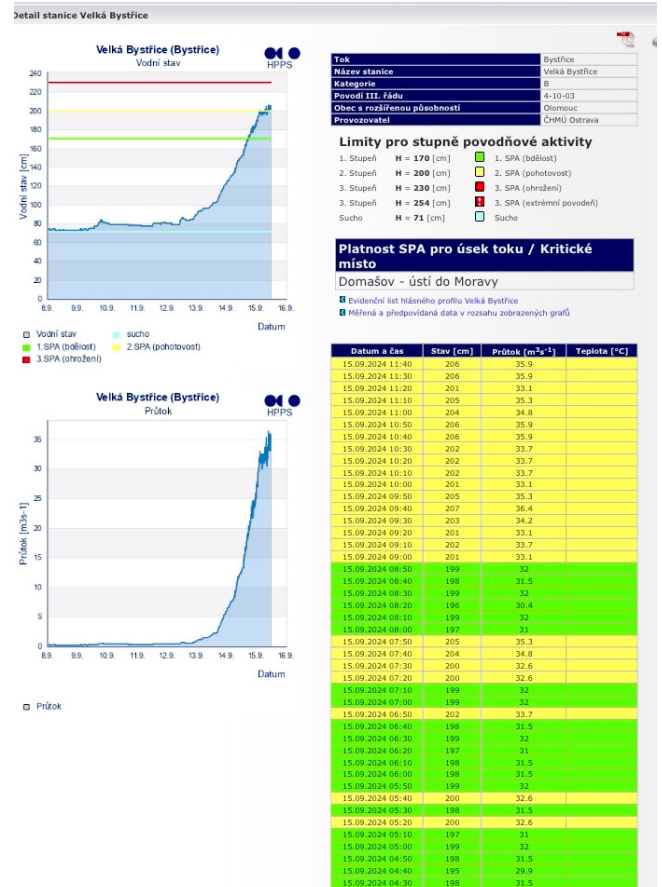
Detail stanice Velká Bystřice

Velká Bystřice (Bystřice)
Vodní stav
HPPS

Vodní stav [cm]
240
220
200
180
160
140
120
100
80
60
40
20
0
8.9. 9.9. 10.9. 11.9. 12.9. 13.9. 14.9. 15.9. 16.9.
Datum

Vodní stav
sucho
1.SPA (bdělost)
2.SPA (pohotovost)
3.SPA (ohrožení)

Velká Bystřice (Bystřice)
Průtok
HPPS

Průtok [m3s-1]
35
30
25
20
15
10
5
0
8.9. 9.9. 10.9. 11.9. 12.9. 13.9. 14.9. 15.9. 16.9.
Datum

Průtok

| Tok | Bystřice |
|---|---|
| Název stanice | Velká Bystřice |
| Kategorie | B |
| Povodí III. řádu | 4-10-03 |
| Obec s rozšířenou působností | Olomouc |
| Provozovatel | ČHMÚ Ostrava |

Limity pro stupně povodňové aktivity

1. Stupeň H = 170 [cm] 1. SPA (bdělost)
2. Stupeň H = 200 [cm] 2. SPA (pohotovost)
3. Stupeň H = 230 [cm] 3. SPA (ohrožení)
3. Stupeň H = 254 [cm] 3. SPA (extrémní povodeň)
Sucho H = 71 [cm] Sucho

Platnost SPA pro úsek toku / Kritické místo
Domašov - ústí do Moravy

Evidenční list hlásného profilu Velká Bystřice
Měřená a předpovídaná data v rozsahu zobrazených grafů

| Datum a čas | Stav [cm] | Průtok [$m^3s^{-1}$] | Teplota [°C] |
|---|---|---|---|
| 15.09.2024 11:40 | 206 | 35.9 | |
| 15.09.2024 11:30 | 206 | 35.9 | |
| 15.09.2024 11:20 | 201 | 33.1 | |
| 15.09.2024 11:10 | 205 | 35.3 | |
| 15.09.2024 11:00 | 204 | 34.8 | |
| 15.09.2024 10:50 | 206 | 35.9 | |
| 15.09.2024 10:40 | 206 | 35.9 | |
| 15.09.2024 10:30 | 202 | 33.7 | |
| 15.09.2024 10:20 | 202 | 33.7 | |
| 15.09.2024 10:10 | 202 | 33.7 | |
| 15.09.2024 10:00 | 201 | 33.1 | |
| 15.09.2024 09:50 | 205 | 35.3 | |
| 15.09.2024 09:40 | 207 | 36.4 | |
| 15.09.2024 09:30 | 203 | 34.2 | |
| 15.09.2024 09:20 | 201 | 33.1 | |
| 15.09.2024 09:10 | 202 | 33.7 | |
| 15.09.2024 09:00 | 201 | 33.1 | |
| 15.09.2024 08:50 | 199 | 32 | |
| 15.09.2024 08:40 | 198 | 31.5 | |
| 15.09.2024 08:30 | 199 | 32 | |
| 15.09.2024 08:20 | 196 | 30.4 | |
| 15.09.2024 08:10 | 199 | 32 | |
| 15.09.2024 08:00 | 197 | 31 | |
| 15.09.2024 07:50 | 205 | 35.3 | |
| 15.09.2024 07:40 | 204 | 34.8 | |
| 15.09.2024 07:30 | 200 | 32.6 | |
| 15.09.2024 07:20 | 200 | 32.6 | |
| 15.09.2024 07:10 | 199 | 32 | |
| 15.09.2024 07:00 | 199 | 32 | |
| 15.09.2024 06:50 | 202 | 33.7 | |
| 15.09.2024 06:40 | 198 | 31.5 | |
| 15.09.2024 06:30 | 199 | 32 | |
| 15.09.2024 06:20 | 197 | 31 | |
| 15.09.2024 06:10 | 198 | 31.5 | |
| 15.09.2024 06:00 | 198 | 31.5 | |
| 15.09.2024 05:50 | 199 | 32 | |
| 15.09.2024 05:40 | 200 | 32.6 | |
| 15.09.2024 05:30 | 198 | 31.5 | |
| 15.09.2024 05:20 | 200 | 32.6 | |
| 15.09.2024 05:10 | 197 | 31 | |
| 15.09.2024 05:00 | 199 | 32 | |
| 15.09.2024 04:50 | 198 | 31.5 | |
| 15.09.2024 04:40 | 195 | 29.9 | |
| 15.09.2024 04:30 | 198 | 31.5 | |